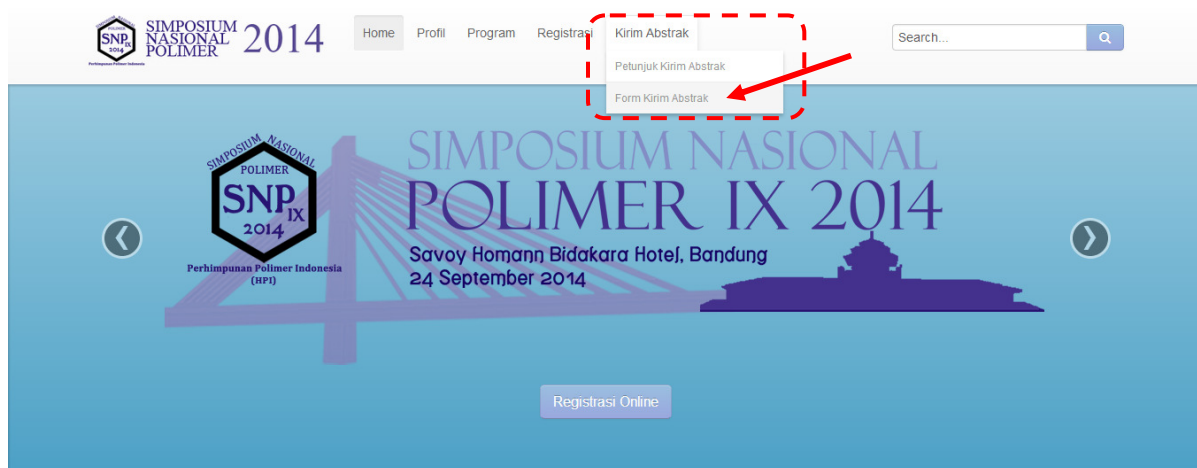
SNP 2014 Perhimpunan Polimer Indonesia SIMPOSIUM NASIONAL POLIMER 2014

Home Profil Program Registrasi Kirim Abstrak

Petunjuk Kirim Abstrak

Form Kirim Abstrak

Search...

SIMPOSIUM NASIONAL POLIMER SNP IX 2014 Perhimpunan Polimer Indonesia (HPI)

SIMPOSIUM NASIONAL POLIMER IX 2014

Savoy Homann Bidakara Hotel, Bandung

24 September 2014

Registrasi Online